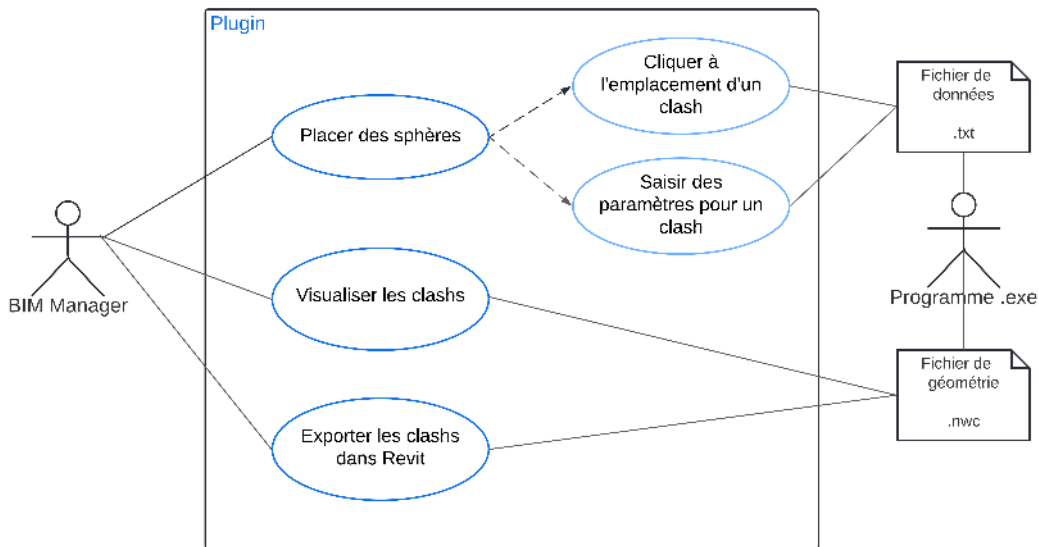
Plugin

Placer des sphères

Cliquer à l'emplacement d'un clash

Saisir des paramètres pour un clash

Visualiser les clashs

Exporter les clashs dans Revit

BIM Manager

Fichier de données

.txt

Programme .exe

Fichier de géométrie

.nwc